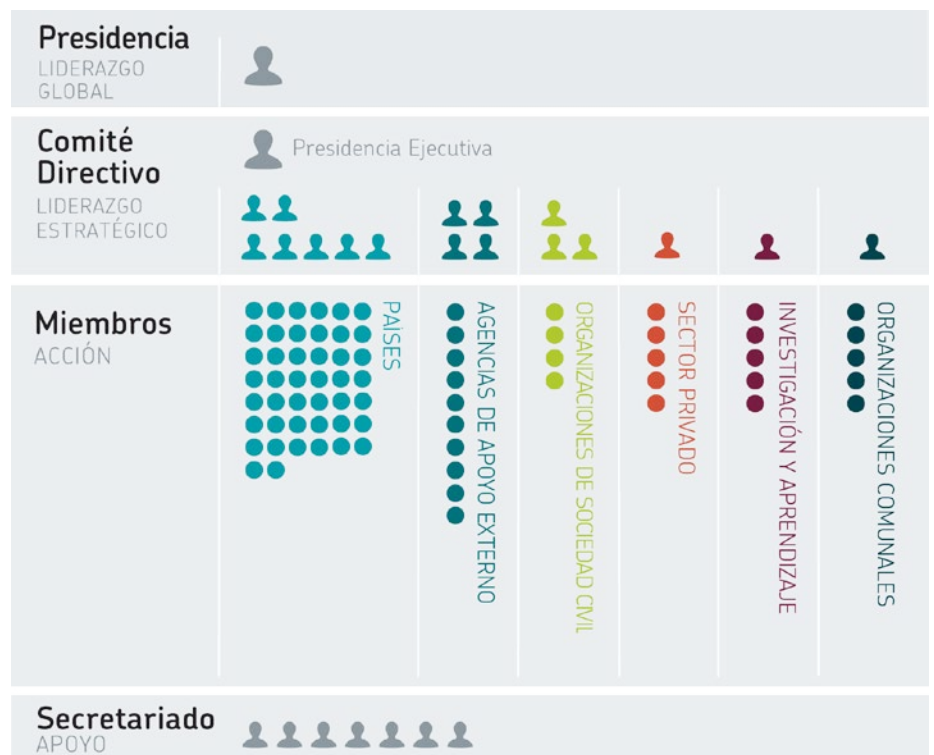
Presidencia
LIDERAZGO GLOBAL

Comité Directivo
LIDERAZGO ESTRATÉGICO

Presidencia Ejecutiva

Miembros
ACCIÓN

PAÍSES

AGENCIAS DE APOYO EXTERNO

ORGANIZACIONES DE SOCIEDAD CIVIL

SECTOR PRIVADO

INVESTIGACIÓN Y APRENDIZAJE

ORGANIZACIONES COMUNALES

Secretariado
APOYO